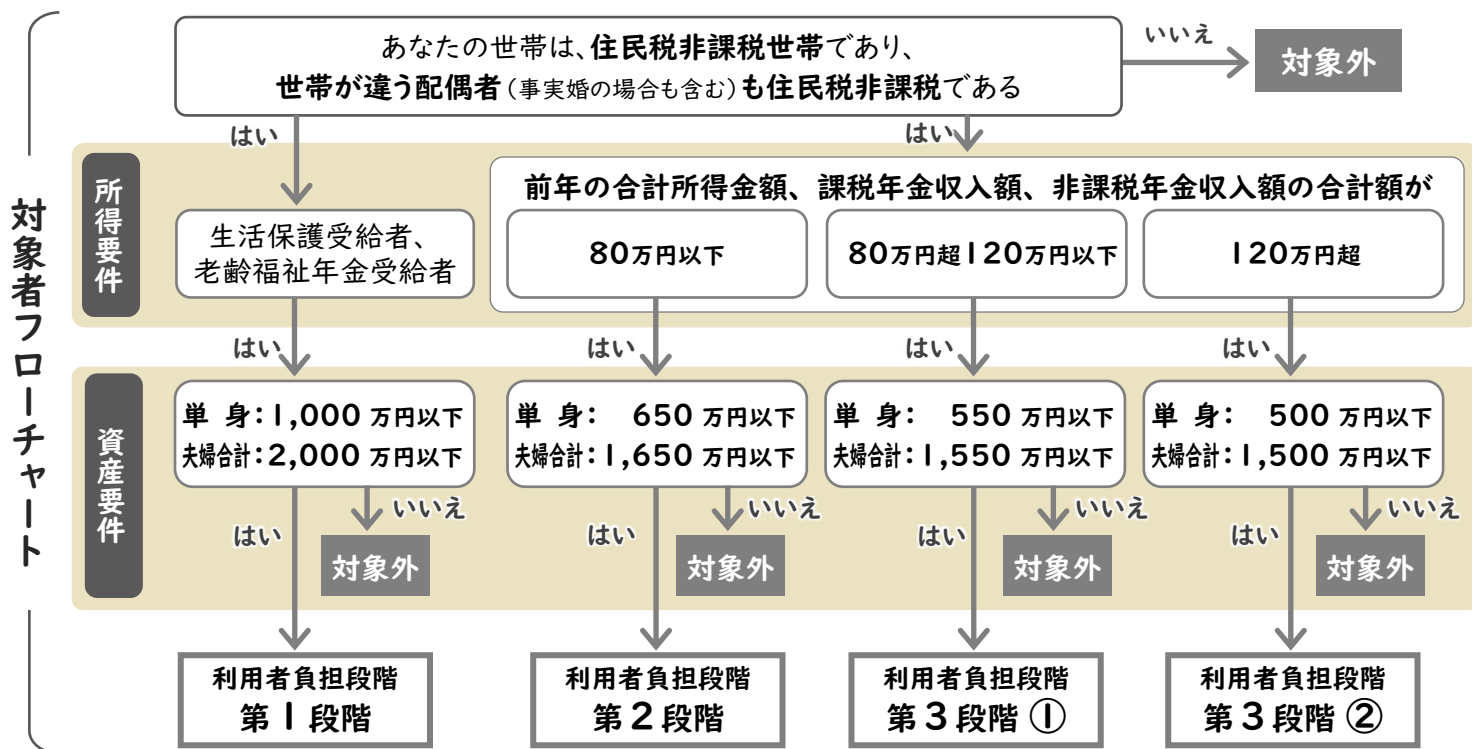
対象者フローチャート

あなたの世帯は、住民税非課税世帯であり、
世帯が違う配偶者（事実婚の場合も含む）も住民税非課税である

いいえ
対象外

はい
はい

所得要件

生活保護受給者、
老齢福祉年金受給者

前年の合計所得金額、課税年金収入額、非課税年金収入額の合計額が

80万円以下

80万円超120万円以下

120万円超

はい
はい
はい
はい

資産要件

単　身：1,000 万円以下
夫婦合計：2,000 万円以下

単　身：　650 万円以下
夫婦合計：1,650 万円以下

単　身：　550 万円以下
夫婦合計：1,550 万円以下

単　身：　500 万円以下
夫婦合計：1,500 万円以下

はい
いいえ
対象外

はい
いいえ
対象外

はい
いいえ
対象外

はい
いいえ
対象外

利用者負担段階
第１段階

利用者負担段階
第２段階

利用者負担段階
第３段階 ①

利用者負担段階
第３段階 ②